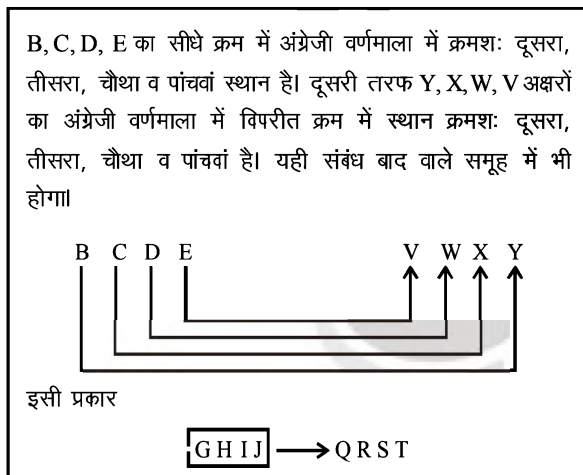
B, C, D, E का सीधे क्रम में अंग्रेजी वर्णमाला में क्रमशः दूसरा, तीसरा, चौथा व पांचवां स्थान है। दूसरी तरफ Y, X, W, V अक्षरों का अंग्रेजी वर्णमाला में विपरीत क्रम में स्थान क्रमशः दूसरा, तीसरा, चौथा व पांचवां है। यही संबंध बाद वाले समूह में भी होगा।

B C D E V W X Y

इसी प्रकार

GHIJ → QRST